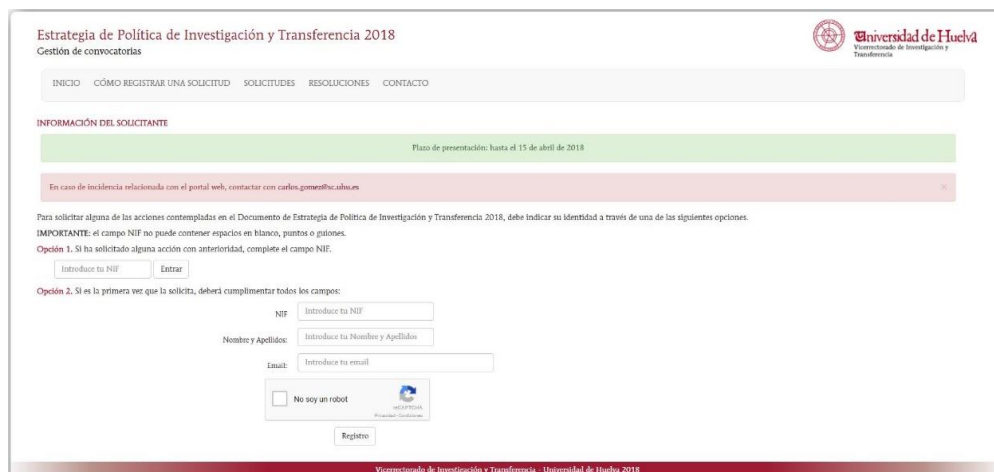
Estrategia de Política de Investigación y Transferencia 2018
Gestión de convocatorias

Universidad de Huelva
Vicerrectorado de Investigación y Transferencia

INICIO CÓMO REGISTRAR UNA SOLICITUD SOLICITUDES RESOLUCIONES CONTACTO

INFORMACIÓN DEL SOLICITANTE

Plazo de presentación: hasta el 15 de abril de 2018

En caso de incidencia relacionada con el portal web, contactar con carlos.gomez@sc.uhu.es

×

Para solicitar alguna de las acciones contempladas en el Documento de Estrategia de Política de Investigación y Transferencia 2018, debe indicar su identidad a través de una de las siguientes opciones.

IMPORTANTE: el campo NIF no puede contener espacios en blanco, puntos o guiones.

Opción 1. Si ha solicitado alguna acción con anterioridad, complete el campo NIF.

Introduce tu NIF Entrar

Opción 2. Si es la primera vez que la solicita, deberá cumplimentar todos los campos:

NIF Introduce tu NIF

Nombre y Apellidos: Introduce tu Nombre y Apellidos

Email: Introduce tu email

No soy un robot
reCAPTCHA
Privacidad - Condiciones

Registro

Vicerrectorado de Investigación y Transferencia - Universidad de Huelva 2018